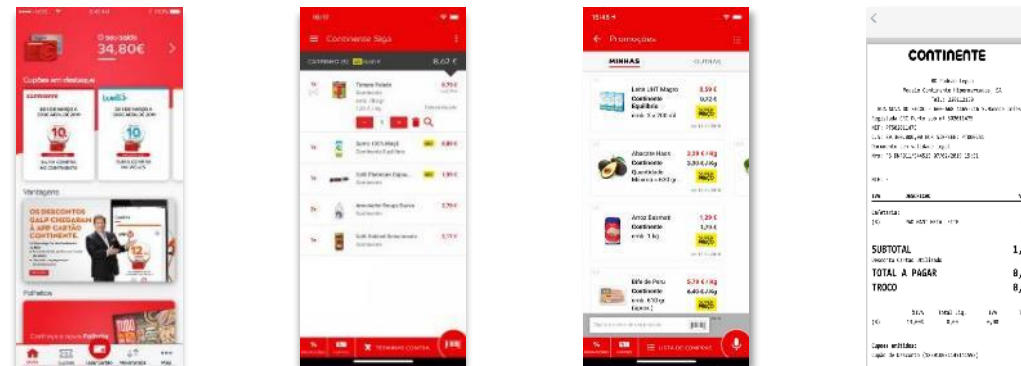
O seu saldo
34,80€

Cupões em destaque

10
10

Vantagens

OS DESCONTOS GALP CHEGARAM À APP CARTÃO CONTINENTE.

Folhetos

Continente Siga

8,67 €

Tomate Polpa
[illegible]

Sumo 100% Maçã

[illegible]

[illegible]

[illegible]

TERMINAR COMPRA

Promoções

MINHAS

Leite UHT Magro
Continente Equilíbrio
emb. 6 x 200 ml
0,59 €

Abacate Hass
Continente
2,39 € / Kg

Arroz Basmati
Continente
emb. 1 kg
1,29 €

Bife de Peru
Continente
emb. 600 gr
5,79 € / Kg

LISTA DE COMPRAS

CONTINENTE

SUBTOTAL
TOTAL A PAGAR
TROCO